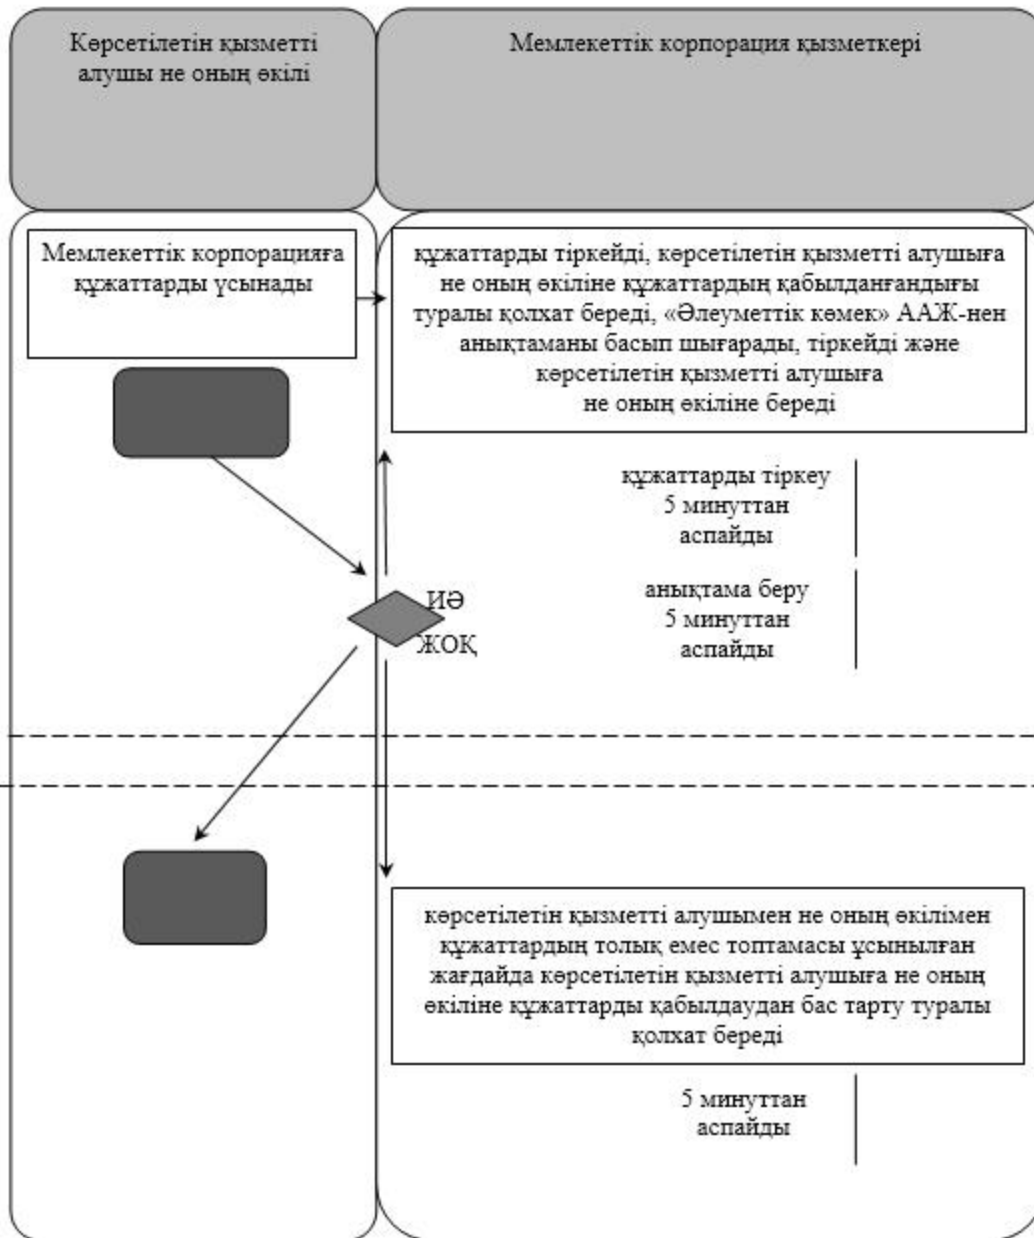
Көрсетілетін қызметті алушы не оның өкілі

Мемлекеттік корпорация қызметкері

Мемлекеттік корпорацияға құжаттарды ұсынады

құжаттарды тіркейді, көрсетілетін қызметті алушыға не оның өкіліне құжаттардың қабылданғандығы туралы қолхат береді, «Әлеуметтік көмек» ААЖ-нен анықтаманы басып шығарады, тіркейді және көрсетілетін қызметті алушыға не оның өкіліне береді

құжаттарды тіркеу 5 минуттан аспайды

ИӘ

ЖОҚ

анықтама беру 5 минуттан аспайды

көрсетілетін қызметті алушымен не оның өкілімен құжаттардың толық емес топтамасы ұсынылған жағдайда көрсетілетін қызметті алушыға не оның өкіліне құжаттарды қабылдаудан бас тарту туралы қолхат береді

5 минуттан аспайды